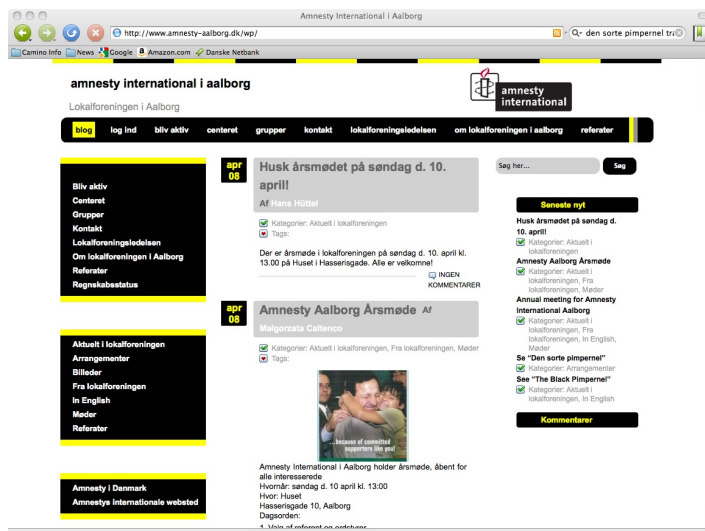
Amnesty International i Aalborg

http://www.amnesty-aalborg.dk/wp/

Q- den sorte pimpernel tr

Camino Info News Google Amazon.com Danske Netbank

amnesty international i aalborg

Lokalforeningen i Aalborg

amnesty international

blog log ind bliv aktiv centeret grupper kontakt lokalforeningsledelsen om lokalforeningen i aalborg referater

Bliv aktiv
Centeret
Grupper
Kontakt
Lokalforeningsledelsen
Om lokalforeningen i Aalborg
Referater
Regnskabsstatus

Aktuelt i lokalforeningen
Arrangementer
Billeder
Fra lokalforeningen
In English
Møder
Referater

Amnesty i Danmark
Amnestys internationale websted

apr 08

Husk årsmødet på søndag d. 10. april!

Af Hans Hüttel

Kategorier: Aktuelt i lokalforeningen
Tags:

Der er årsmøde i lokalforeningen på søndag d. 10. april kl. 13.00 på Huset i Hasserisgade. Alle er velkomne!

INGEN KOMMENTARER

apr 08

Amnesty Aalborg Årsmøde Af Malgorzata Caltenco

Kategorier: Aktuelt i lokalforeningen, Fra lokalforeningen, Møder
Tags:

...because of committed supporters like you!

Amnesty International i Aalborg holder årsmøde, åbent for alle interesserede
Hvornår: søndag d. 10 april kl. 13:00
Hvor: Huset
Hasserisgade 10, Aalborg
Dagsorden:
1. Valg af referent og ordstyrer

Søg her...

Søg

Seneste nyt

Husk årsmødet på søndag d. 10. april!
Kategorier: Aktuelt i lokalforeningen
Amnesty Aalborg Årsmøde
Kategorier: Aktuelt i lokalforeningen, Fra lokalforeningen, Møder
Annual meeting for Amnesty International Aalborg
Kategorier: Aktuelt i lokalforeningen, Fra lokalforeningen, In English, Møder
Se "Den sorte pimpernel"
Kategorier: Arrangementer
See "The Black Pimpernel"
Kategorier: In English

Kommentarer